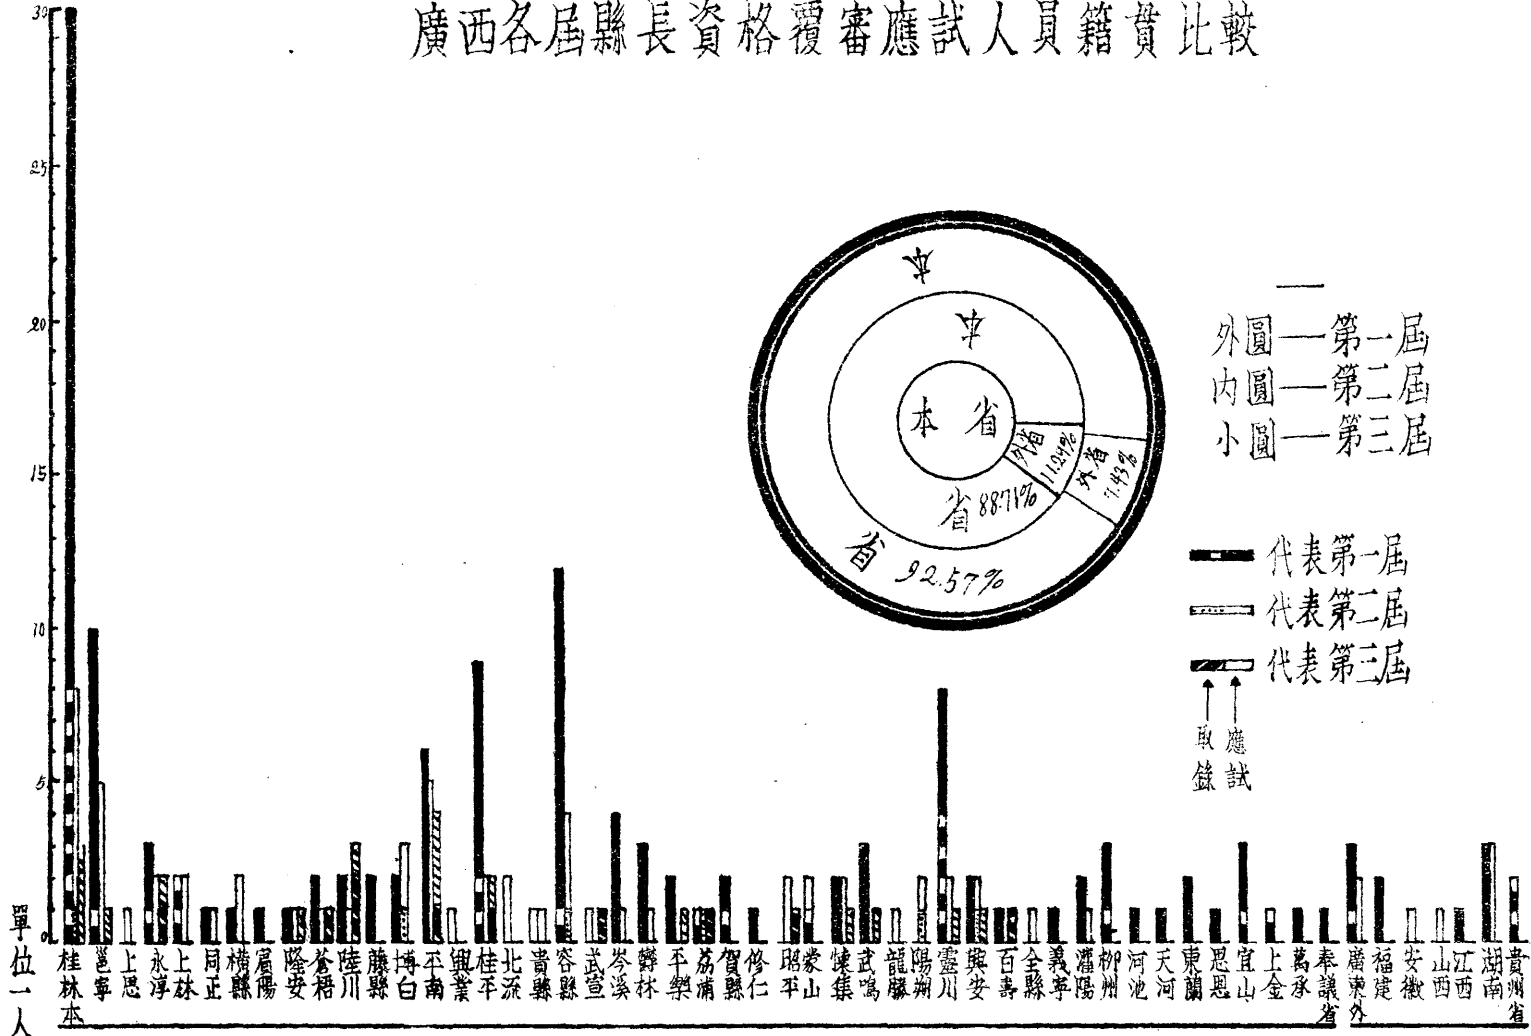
廣西各屆縣長資格覆審應試人員籍貫比較

30
25
20
15
10
5

本
本
本省
外省 11.29%
外省 7.43%
省 88.71%
省 92.57%

外圓—第一屆
內圓—第二屆
小圓—第三屆

代表第一屆
代表第二屆
代表第三屆
取錄
應試

單位一人

桂林 本
邕寧
上思
永淳
上林
同正
橫縣
富陽
隆安
蒼梧
陸川
藤縣
博白
平南
興業
桂平
北流
貴縣
容縣
武宣
岑溪
鬱林
平樂
荔浦
賀縣
修仁
昭平
蒙山
懷集
武鳴
龍勝
陽朔
靈川
興安
百壽
全縣
義寧
灌陽
柳州
河池
天河
東蘭
恩恩
宜山
上金
萬承
奉議 省
廣東 外
福建
安徽
山西
江西
湖南
貴州 省